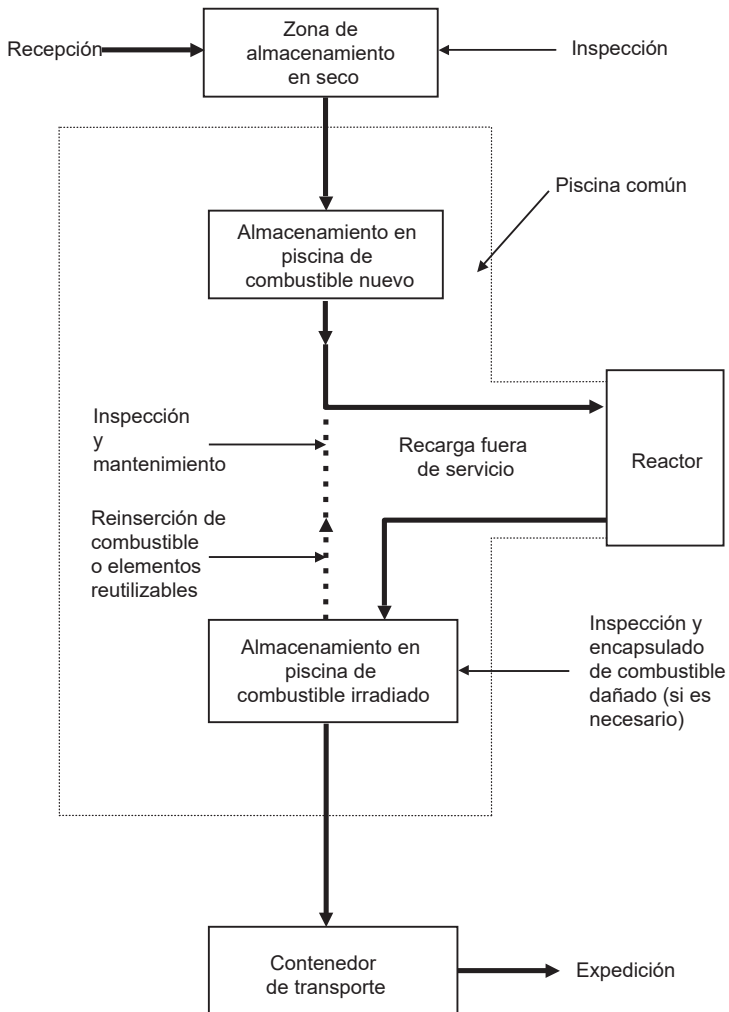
Recepción

Zona de almacenamiento en seco

Inspección

Piscina común

Almacenamiento en piscina de combustible nuevo

Reactor

Inspección y mantenimiento

Recarga fuera de servicio

Reinserción de combustible o elementos reutilizables

Inspección y encapsulado de combustible dañado (si es necesario)

Almacenamiento en piscina de combustible irradiado

Contenedor de transporte

Expedición